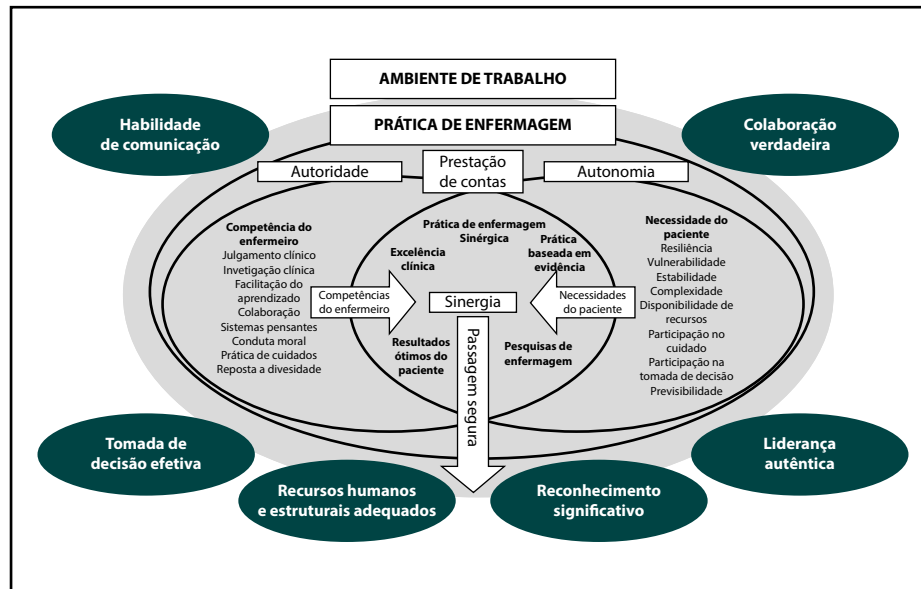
AMBIENTE DE TRABALHO

PRÁTICA DE ENFERMAGEM

Habilidade de comunicação

Colaboração verdadeira

Autoridade

Prestação de contas

Autonomia

Competência do enfermeiro
Julgamento clínico
Invetigação clínica
Facilitação do aprendizado
Colaboração
Sistemas pensantes
Conduta moral
Prática de cuidados
Reposta a divesidade

Prática de enfermagem Sinérgica

Excelência clínica

Prática baseada em evidência

Competências do enfermeiro

Sinergia

Necessidades do paciente

Resultados ótimos do paciente

Passagem segura

Pesquisas de enfermagem

Necessidade do paciente
Resiliência
Vulnerabilidade
Estabilidade
Complexidade
Disponibilidade de recursos
Participação no cuidado
Participação na tomada de decisão
Previsibilidade

Tomada de decisão efetiva

Liderança autêntica

Recursos humanos e estruturais adequados

Reconhecimento significativo